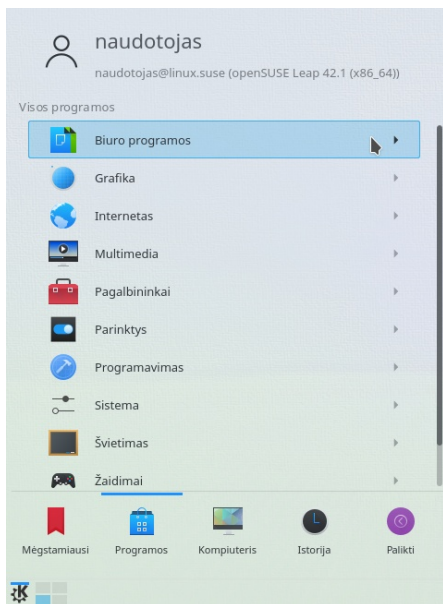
naudotojas

naudotojas@linux.suse (openSUSE Leap 42.1 (x86_64))

Visos programos

Biuro programos

Grafika

Internetas

Multimedia

Pagalbininkai

Parinktys

Programavimas

Sistema

Švietimas

Žaidimai

Mėgstamiausi

Programos

Kompiuteris

Istorija

Palikti